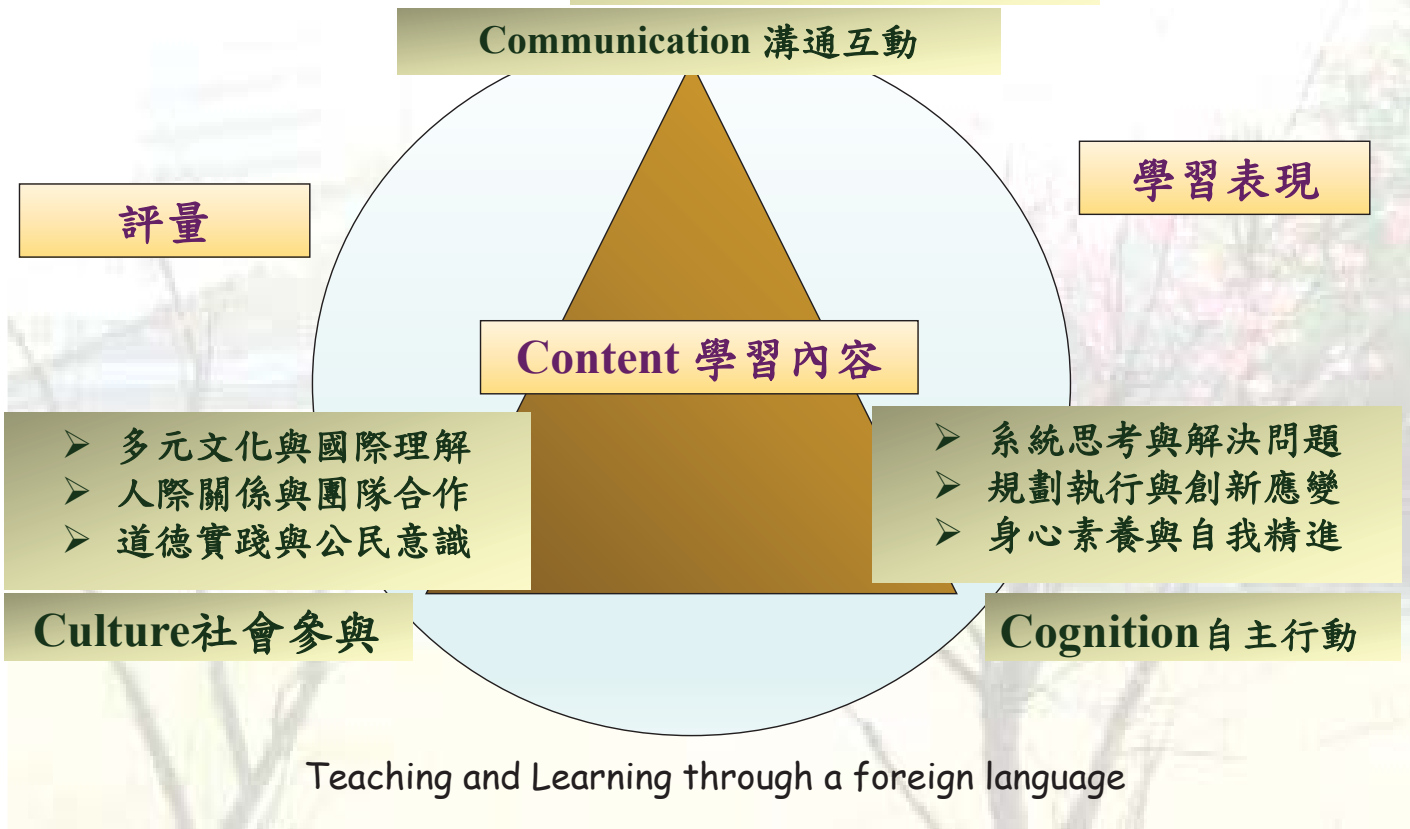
Communication 溝通互動

評量

學習表現

Content 學習內容

➢ 多元文化與國際理解
➢ 人際關係與團隊合作
➢ 道德實踐與公民意識

➢ 系統思考與解決問題
➢ 規劃執行與創新應變
➢ 身心素養與自我精進

Culture社會參與

Cognition自主行動

Teaching and Learning through a foreign language